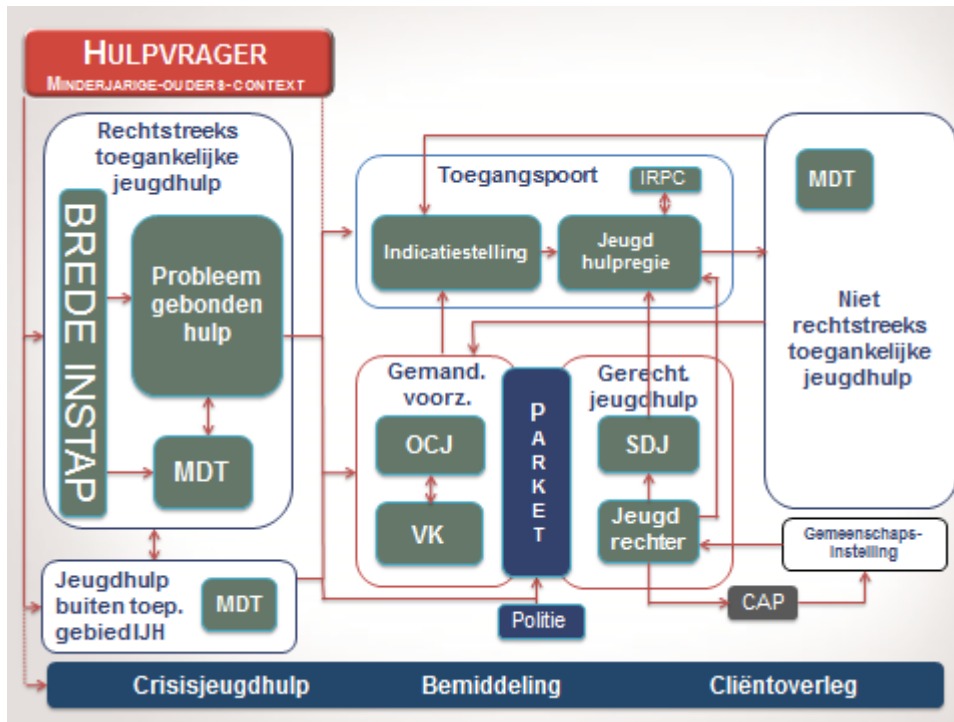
HULPVRAGER
MINDERJARIGE-OUDERS-CONTEXT

Rechtstreeks toegankelijke jeugdhulp

BREDE INSTAP

Probleem gebonden hulp

MDT

Toegangspoort

IRPC

Indicatiestelling

Jeugd hulpregie

MDT

Niet rechtstreeks toegankelijke jeugdhulp

Gemand. voorz.

OCJ

VK

PARKET

Gerecht. jeugdhulp

SDJ

Jeugd rechter

Gemeenschaps-instelling

Jeugdhulp buiten toep. gebiedIJH

MDT

Politie

CAP

Crisisjeugdhulp Bemiddeling Cliëntoverleg